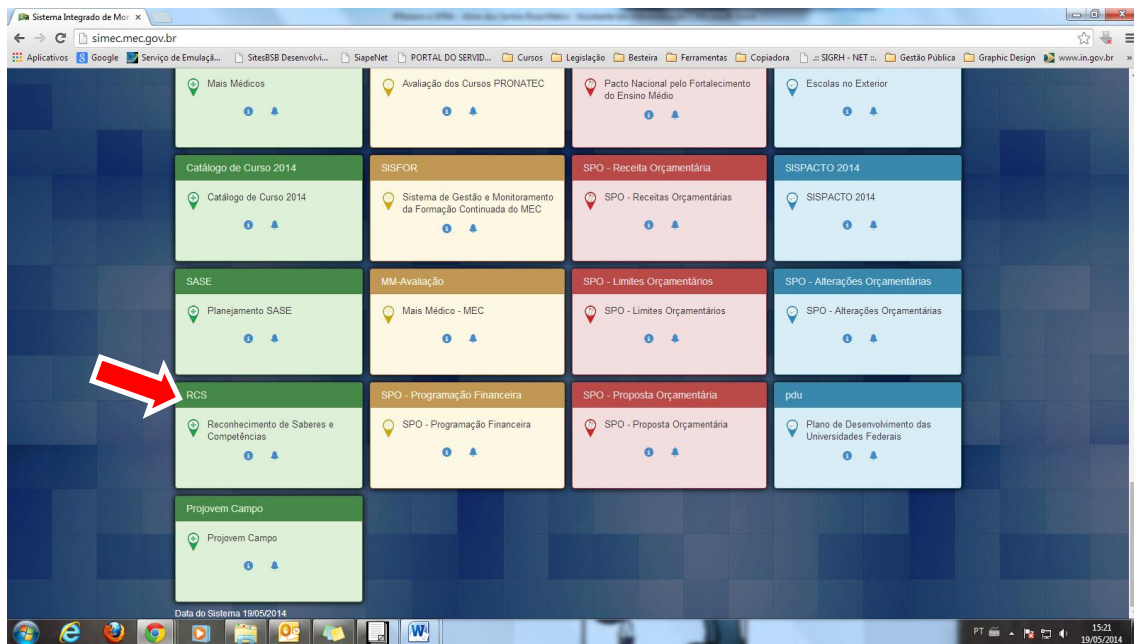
Sistema Integrado de Mo ×

simec.mec.gov.br

Aplicativos Google Serviço de Emulaçã... SitesBSB Desenvolvi... SiapeNet PORTAL DO SERVID... Cursos Legislação Besteira Ferramentas Copiadora .:: SIGRH - NET ::. Gestão Pública Graphic Design www.in.gov.br »

Mais Médicos

Avaliação dos Cursos PRONATEC

Pacto Nacional pelo Fortalecimento do Ensino Médio

Escolas no Exterior

Catálogo de Curso 2014

Catálogo de Curso 2014

SISFOR

Sistema de Gestão e Monitoramento da Formação Continuada do MEC

SPO - Receita Orçamentária

SPO - Receitas Orçamentárias

SISPACTO 2014

SISPACTO 2014

SASE

Planejamento SASE

MM-Avaliação

Mais Médico - MEC

SPO - Limites Orçamentários

SPO - Limites Orçamentários

SPO - Alterações Orçamentárias

SPO - Alterações Orçamentárias

RCS

Reconhecimento de Saberes e Competências

SPO - Programação Financeira

SPO - Programação Financeira

SPO - Proposta Orçamentária

SPO - Proposta Orçamentária

pdu

Plano de Desenvolvimento das Universidades Federais

Projovem Campo

Projovem Campo

Data do Sistema 19/05/2014

PT 15:21 19/05/2014